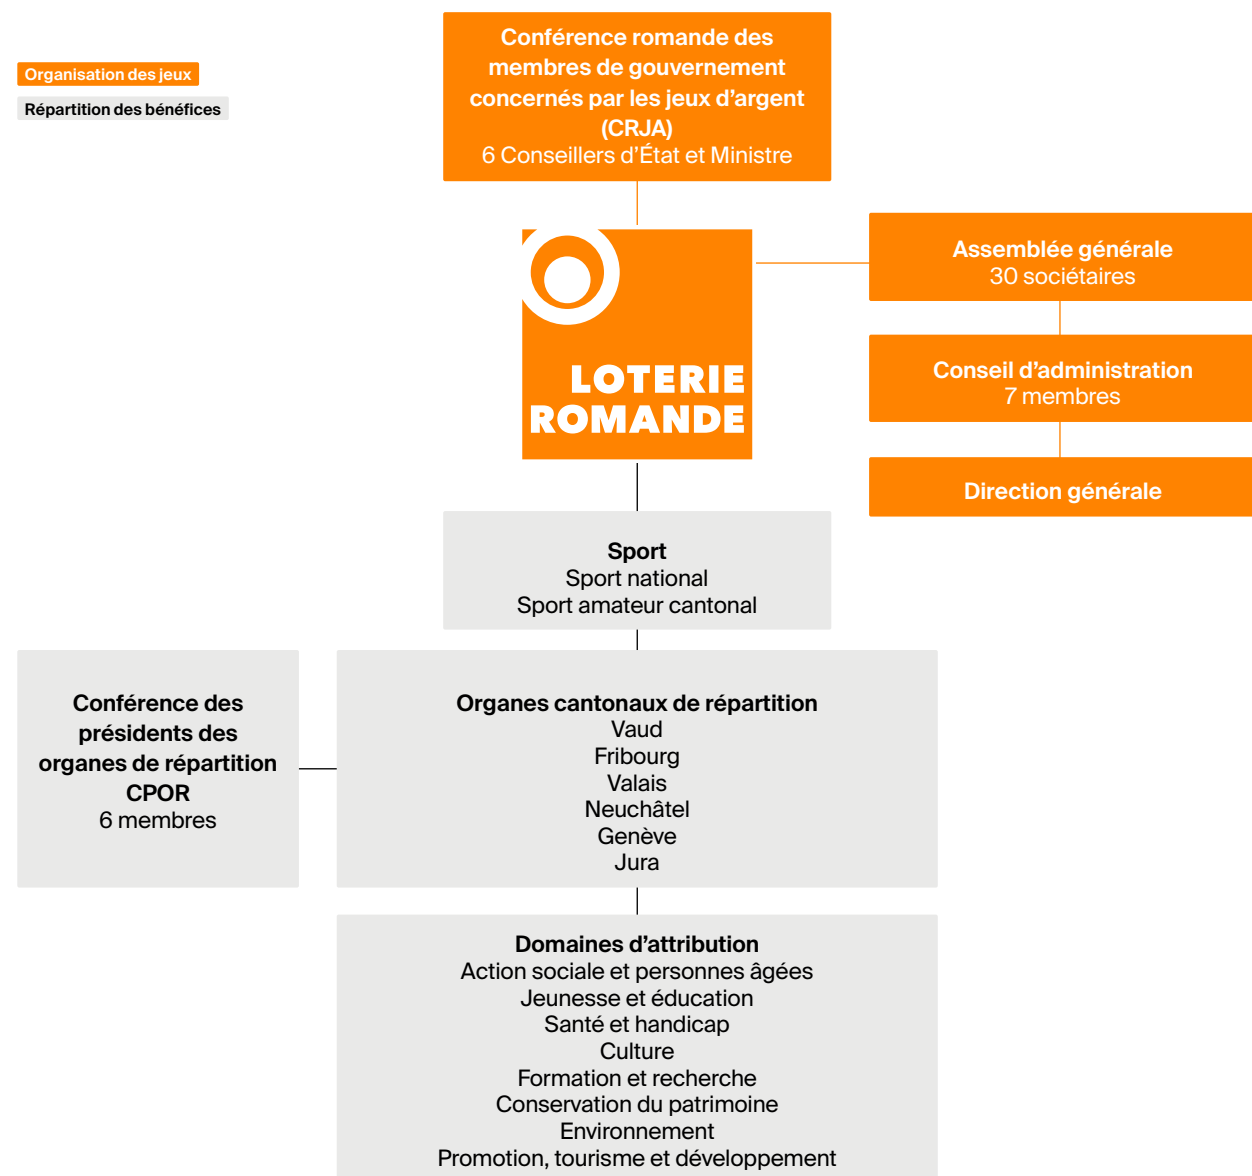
Organisation des jeux

Répartition des bénéfices

Conférence romande des membres de gouvernement concernés par les jeux d'argent (CRJA)
6 Conseillers d'État et Ministre

LOTERIE ROMANDE

Assemblée générale
30 sociétaires

Conseil d'administration
7 membres

Direction générale

Sport
Sport national
Sport amateur cantonal

Conférence des présidents des organes de répartition CPOR
6 membres

Organes cantonaux de répartition
Vaud
Fribourg
Valais
Neuchâtel
Genève
Jura

Domaines d'attribution
Action sociale et personnes âgées
Jeunesse et éducation
Santé et handicap
Culture
Formation et recherche
Conservation du patrimoine
Environnement
Promotion, tourisme et développement